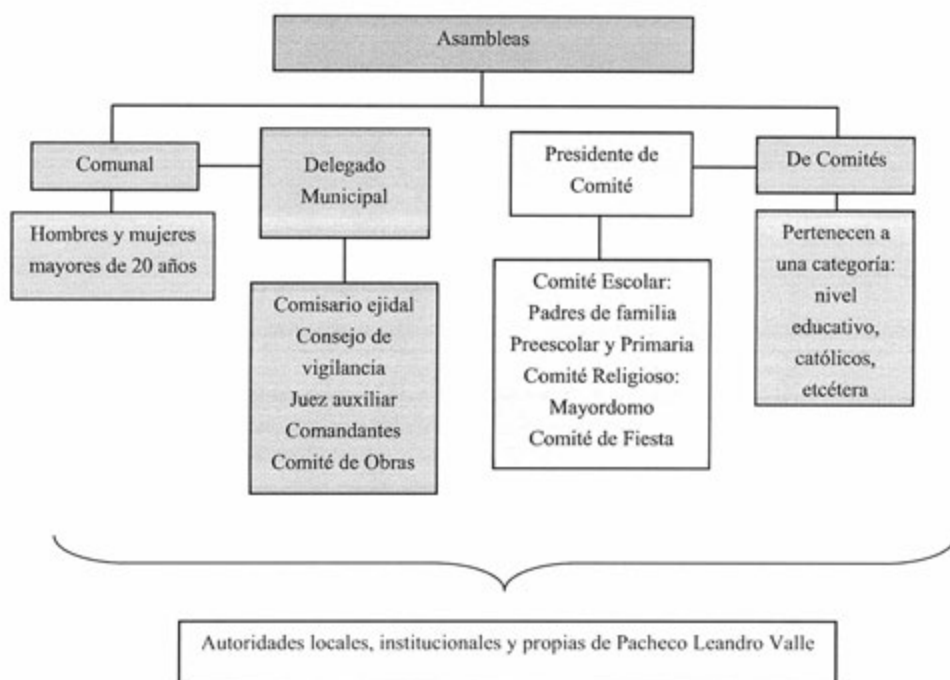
Asambleas

Comunal

Hombres y mujeres mayores de 20 años

Delegado Municipal

Comisario ejidal
Consejo de vigilancia
Juez auxiliar
Comandantes
Comité de Obras

Presidente de Comité

Comité Escolar:
Padres de familia
Preescolar y Primaria
Comité Religioso:
Mayordomo
Comité de Fiesta

De Comités

Pertenecen a una categoría: nivel educativo, católicos, etcétera

Autoridades locales, institucionales y propias de Pacheco Leandro Valle